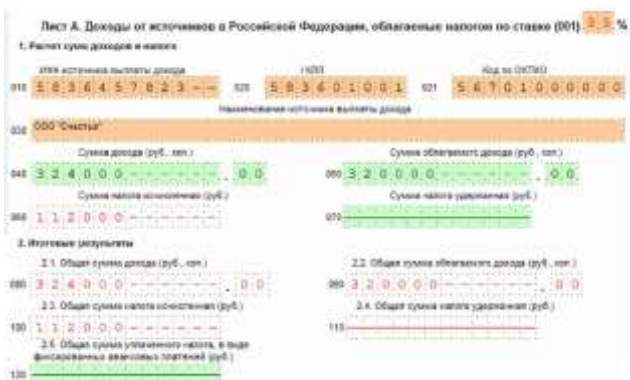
Лист А. Доходы от источников в Российской Федерации, облагаемые налогом по ставке (001) 3 5 %

1. Расчет сумм доходов и налога

ИНН источника выплаты дохода

010 5 8 3 6 4 5 7 8 2 3 - -

КПП

020 5 8 3 6 0 1 0 0 1

Код по ОКТМО

021 5 6 7 0 1 0 0 0 0 0 0

Наименование источника выплаты дохода

030 ООО "Счастье"

Сумма дохода (руб., коп.)

040 3 2 4 0 0 0 - - - - - - - . 0 0

Сумма облагаемого дохода (руб., коп.)

050 3 2 0 0 0 0 - - - - - - - . 0 0

Сумма налога исчисленная (руб.)

060 1 1 2 0 0 0 - - - - - - -

Сумма налога удержанная (руб.)

070

2. Итоговые результаты

2.1. Общая сумма дохода (руб., коп.)

080 3 2 4 0 0 0 - - - - - - - . 0 0

2.2. Общая сумма облагаемого дохода (руб., коп.)

090 3 2 0 0 0 0 - - - - - - - . 0 0

2.3. Общая сумма налога исчисленная (руб.)

100 1 1 2 0 0 0 - - - - - - -

2.4. Общая сумма налога удержанная (руб.)

110

2.5. Общая сумма уплаченного налога, в виде фиксированных авансовых платежей (руб.)

120